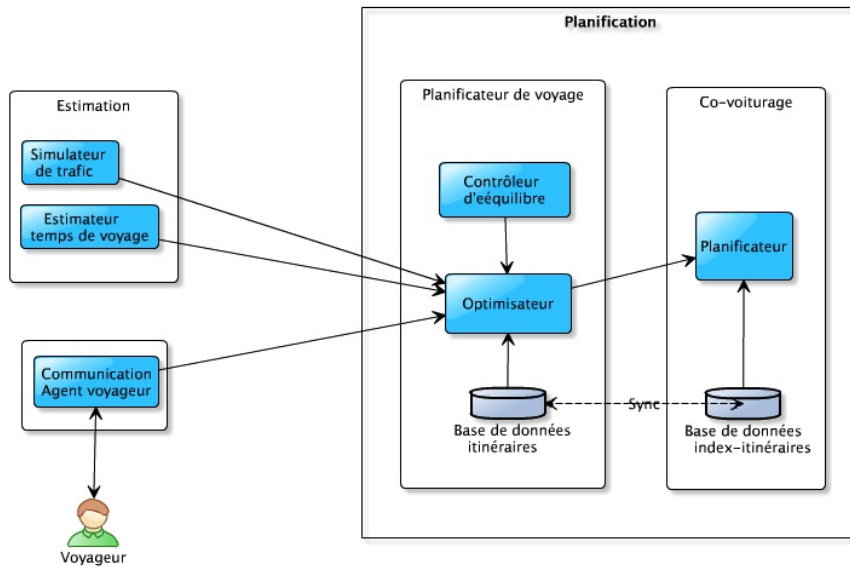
Planification

Estimation

Simulateur de trafic

Estimateur temps de voyage

Planificateur de voyage

Contrôleur d'eéquilibre

Optimisateur

Base de données itinéraires

Co-voiturage

Planificateur

Sync

Base de données index-itinéraires

Communication Agent voyageur

Voyageur